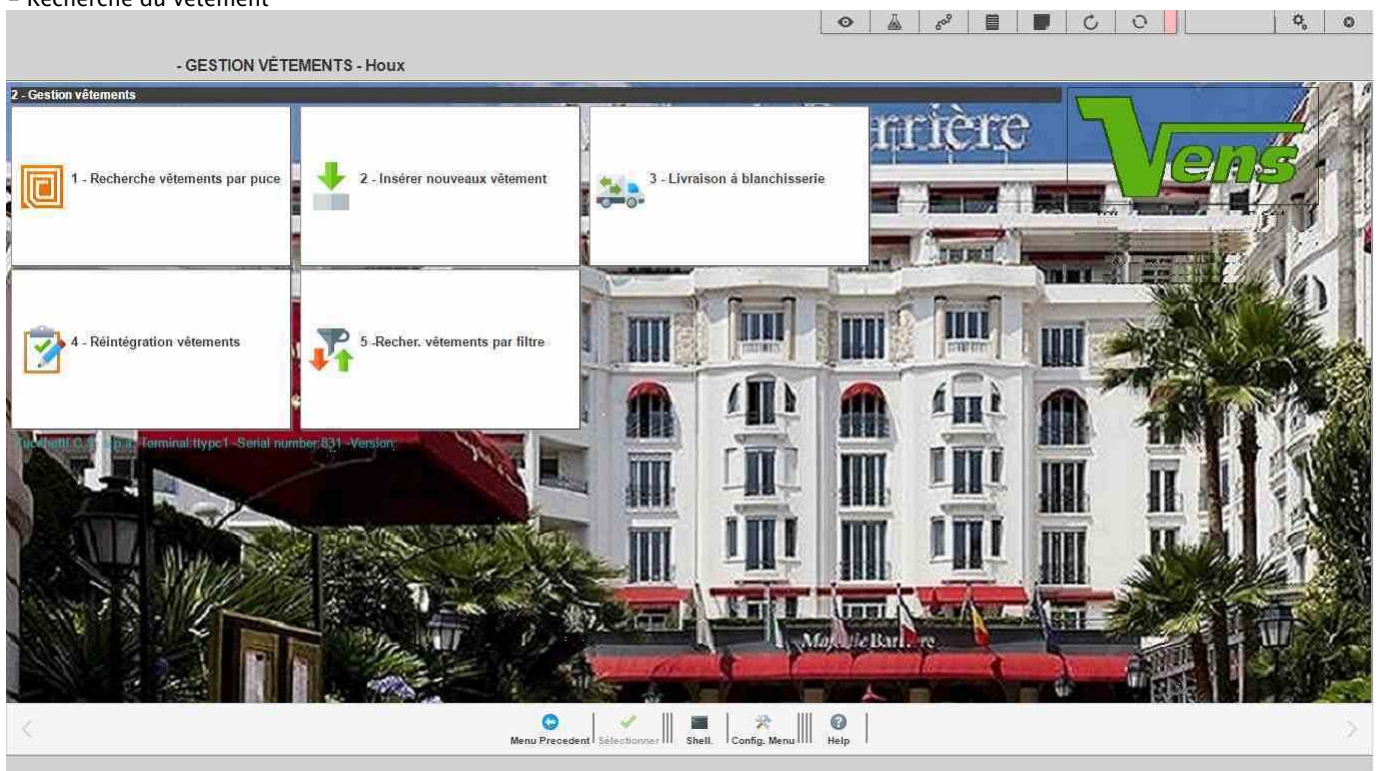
- Recherche du vêtement

- GESTION VÊTEMENTS - Houx

2 - Gestion vêtements

1 - Recherche vêtements par puce

2 - Insérer nouveaux vêtement

3 - Livraison à blanchisserie

4 - Réintégration vêtements

5 -Recher. vêtements par filtre

Vens

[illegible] - Terminal ttypc1 - Serial number:831 - Version:

rrière

Majestic Barrière

Menu Precedent | Sélectionner | Shell. | Config. Menu | Help